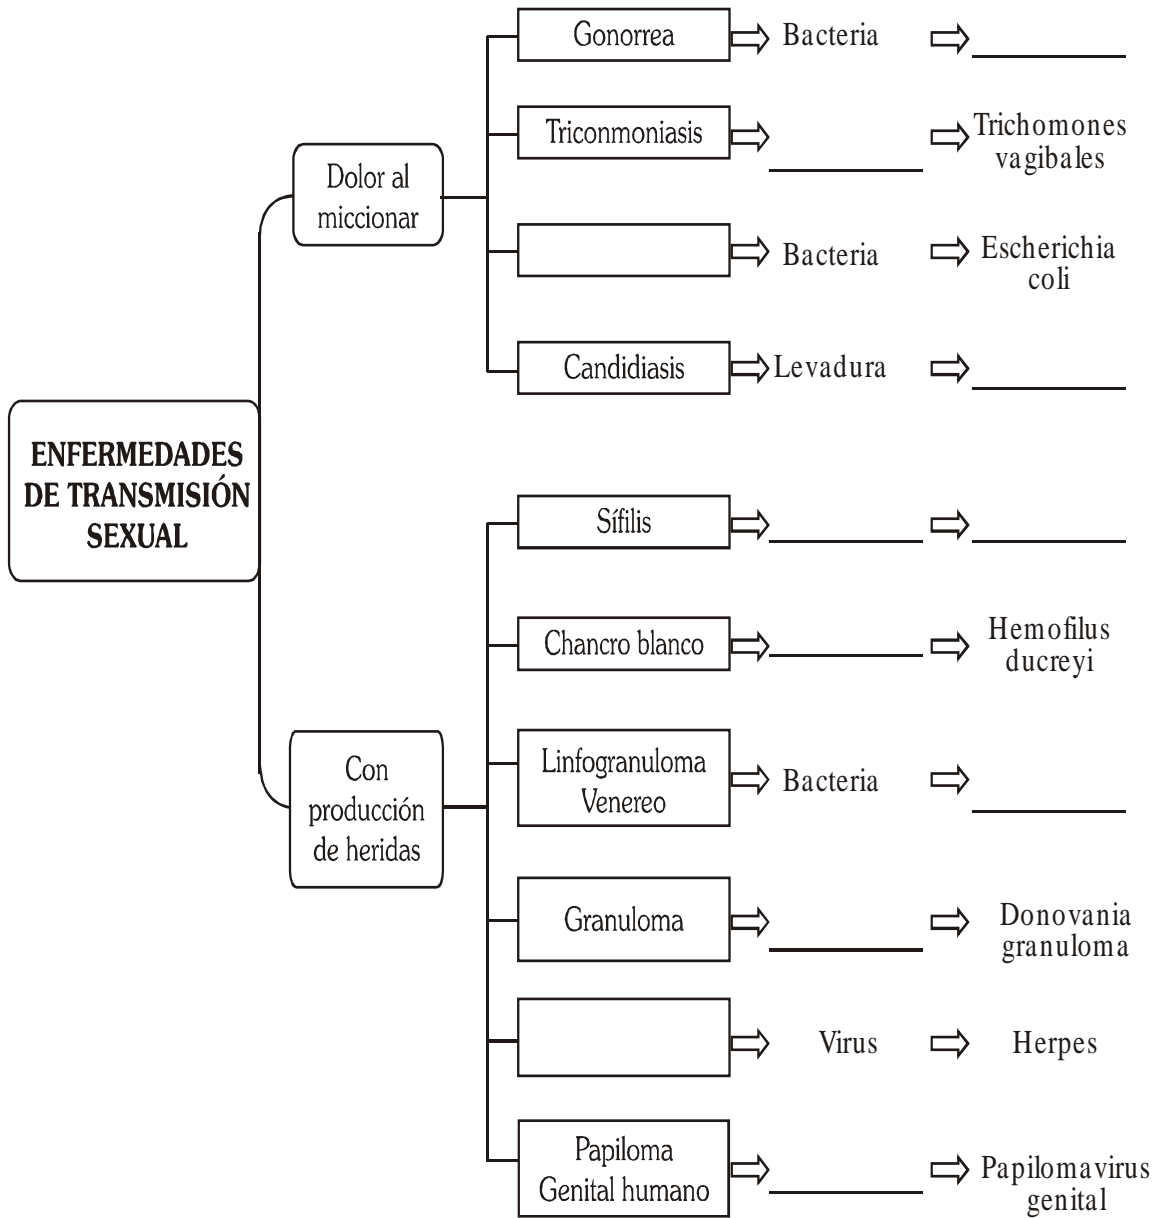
ENFERMEDADES DE TRANSMISIÓN SEXUAL

Dolor al miccionar

Gonorrea ⇨ Bacteria ⇨ ________

Triconmoniasis ⇨ ________ ⇨ Trichomones vagibales

[ ] ⇨ Bacteria ⇨ Escherichia coli

Candidiasis ⇨ Levadura ⇨ ________

Con producción de heridas

Sífilis ⇨ ________ ⇨ ________

Chancro blanco ⇨ ________ ⇨ Hemofilus ducreyi

Linfogranuloma Venereo ⇨ Bacteria ⇨ ________

Granuloma ⇨ ________ ⇨ Donovania granuloma

[ ] ⇨ Virus ⇨ Herpes

Papiloma Genital humano ⇨ ________ ⇨ Papilomavirus genital